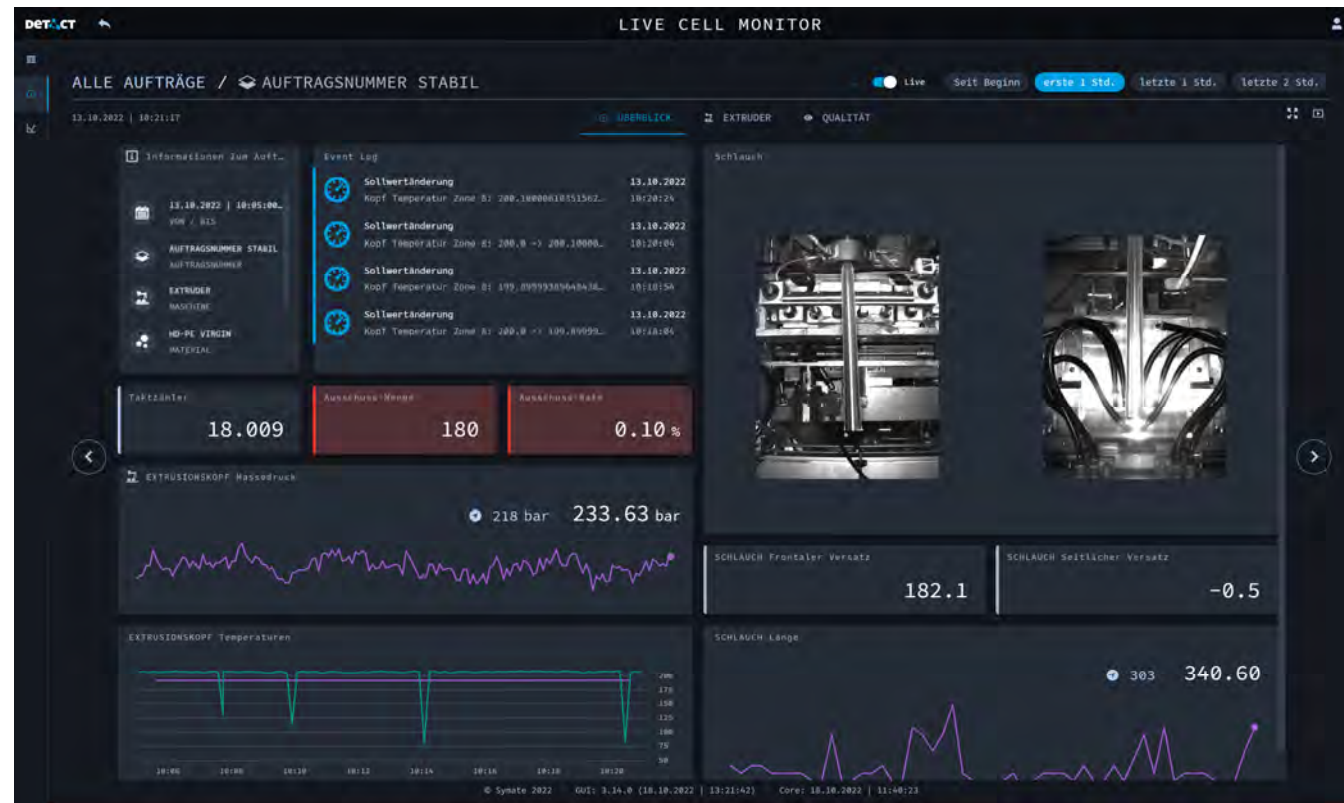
DETACT

LIVE CELL MONITOR

ALLE AUFTRÄGE / AUFTRAGSNUMMER STABIL

Live Seit Beginn erste 1 Std. letzte 1 Std. letzte 2 Std.

13.10.2022 | 10:21:17

ÜBERBLICK EXTRUDER QUALITÄT

Informationen zum Auft...

13.10.2022 | 10:05:00...
VON / BIS

AUFTRAGSNUMMER STABIL
AUFTRAGSNUMMER

EXTRUDER
MASCHINE

HD-PE VIRGIN
MATERIAL

Event Log

Sollwertänderung
Kopf Temperatur Zone 8: 200.10000610351562...
13.10.2022
10:20:24

Sollwertänderung
Kopf Temperatur Zone 8: 200.0 -> 200.10000...
13.10.2022
10:20:04

Sollwertänderung
Kopf Temperatur Zone 8: 199.89999389648438...
13.10.2022
10:18:54

Sollwertänderung
Kopf Temperatur Zone 8: 200.0 -> 199.89999...
13.10.2022
10:18:04

Schlauch

Taktzähler
18.009

Ausschuss-Menge
180

Ausschuss-Rate
0.10 %

EXTRUSIONSKOPF Massedruck

218 bar 233.63 bar

SCHLAUCH Frontaler Versatz
182.1

SCHLAUCH Seitlicher Versatz
-0.5

EXTRUSIONSKOPF Temperaturen

200
175
150
125
100
75
50

10:06 10:08 10:10 10:12 10:14 10:16 10:18 10:20

SCHLAUCH Länge

303 340.60

© Symate 2022 GUI: 3.14.0 (18.10.2022 | 13:21:42) Core: 18.10.2022 | 11:40:23